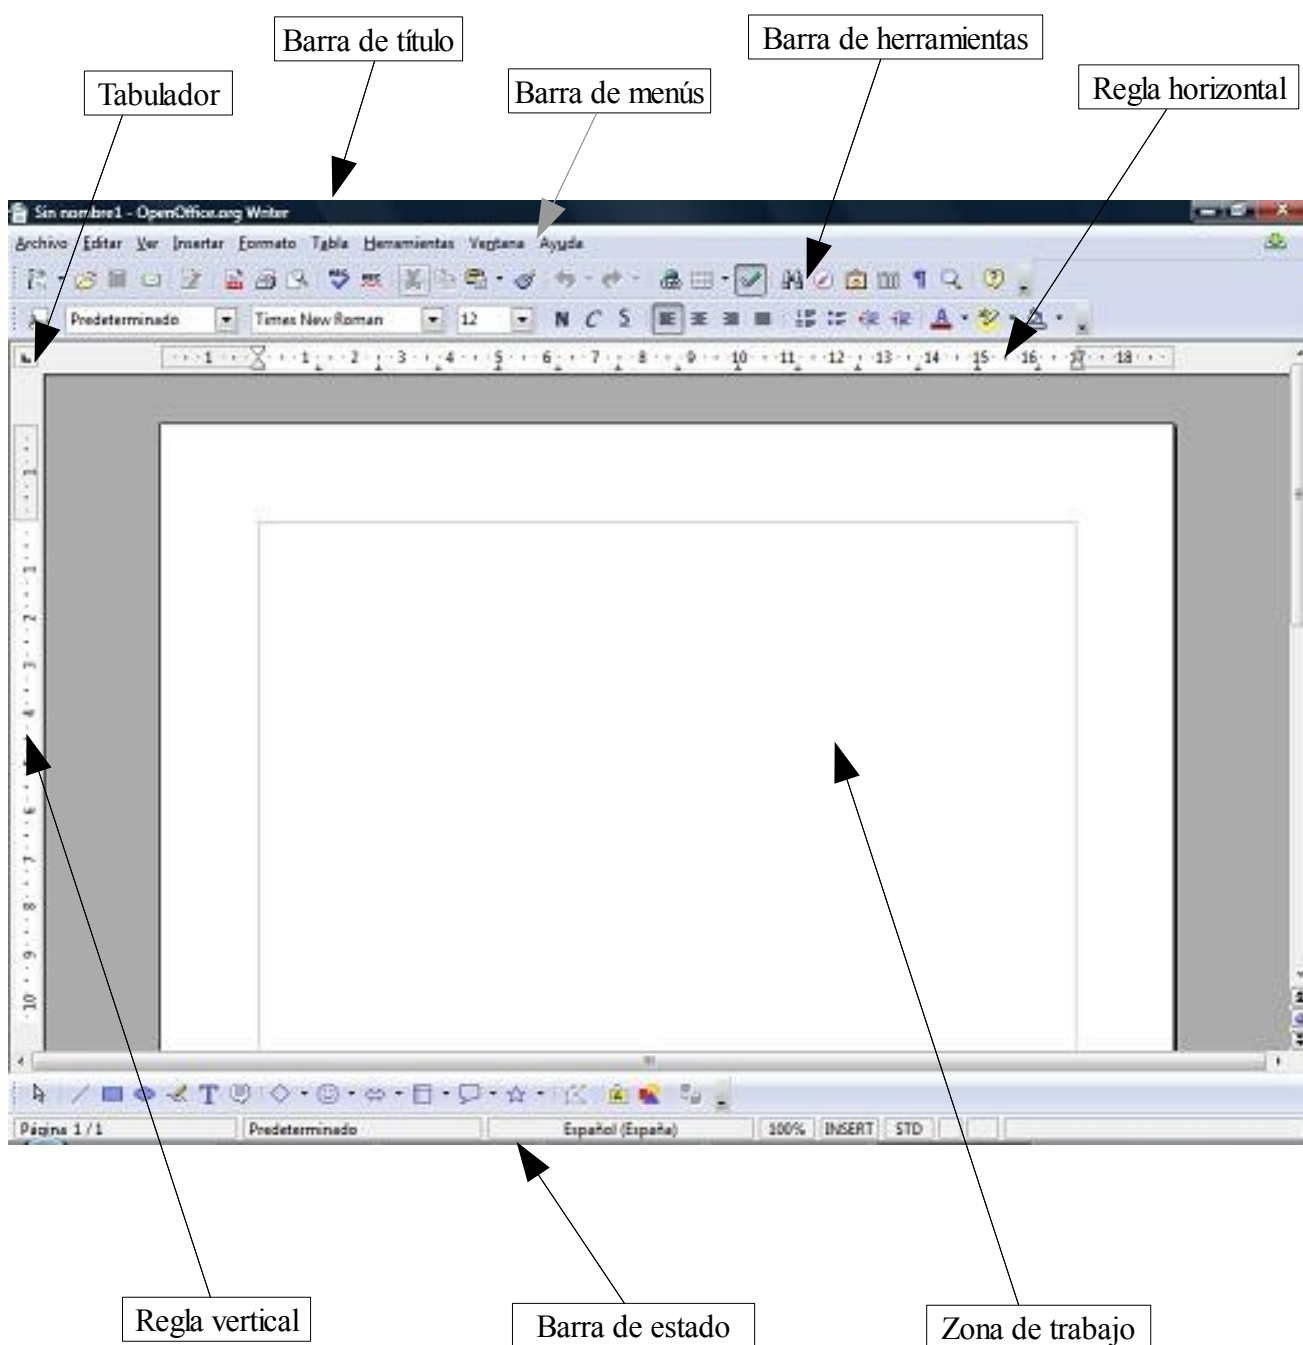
Barra de título

Barra de herramientas

Tabulador

Barra de menús

Regla horizontal

Sin nombre1 - OpenOffice.org Writer

Archivo Editar Ver Insertar Formato Tabla Herramientas Ventana Ayuda

Predeterminado Times New Roman 12 N C S

1 2 3 4 5 6 7 8 9 10 11 12 13 14 15 16 17 18

1 2 3 4 5 6 7 8 9 10

Página 1 / 1 Predeterminado Español (España) 100% INSERT STD

Regla vertical

Barra de estado

Zona de trabajo